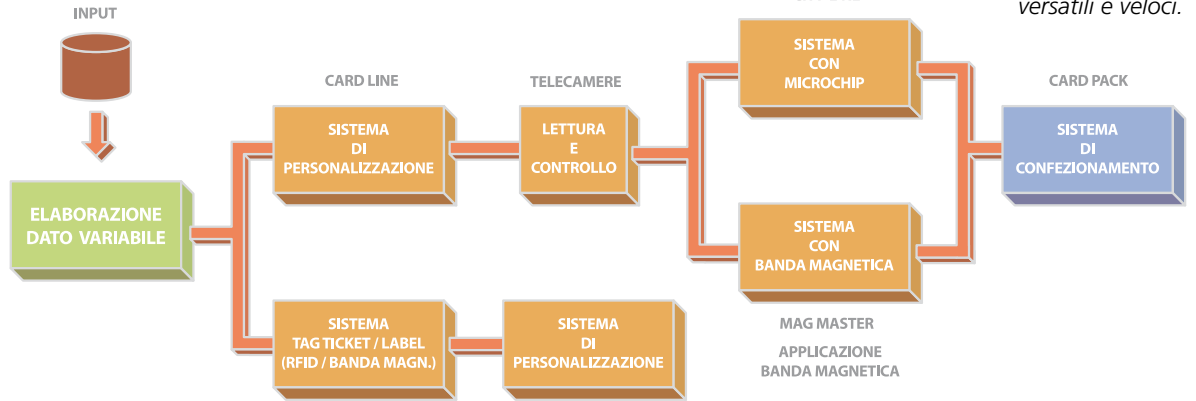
versatili e veloci.

INPUT

ELABORAZIONE DATO VARIABILE

CARD LINE

SISTEMA DI PERSONALIZZAZIONE

TELECAMERE

LETTURA E CONTROLLO

SISTEMA CON MICROCHIP

SISTEMA CON BANDA MAGNETICA

MAG MASTER

APPLICAZIONE BANDA MAGNETICA

CARD PACK

SISTEMA DI CONFEZIONAMENTO

SISTEMA TAG TICKET / LABEL (RFID / BANDA MAGN.)

SISTEMA DI PERSONALIZZAZIONE